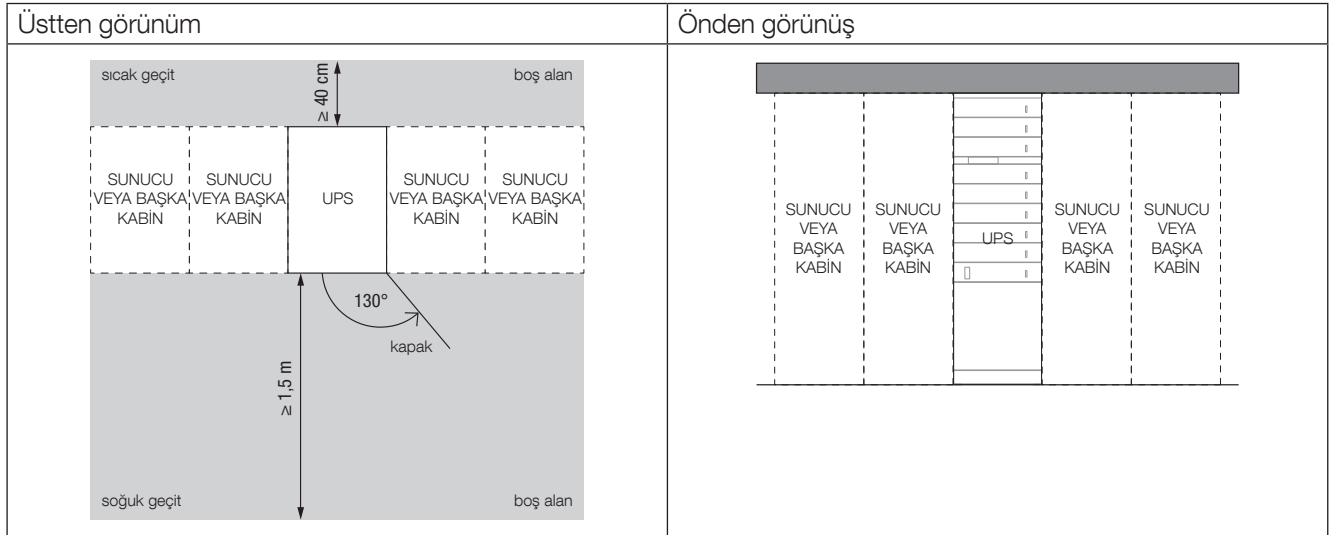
| Üstten görünüm | Önden görünüş |
|---|---|
| sıcak geçit<br>≥ 40 cm<br>boş alan<br>SUNUCU VEYA BAŞKA KABİN<br>SUNUCU VEYA BAŞKA KABİN<br>UPS<br>SUNUCU VEYA BAŞKA KABİN<br>SUNUCU VEYA BAŞKA KABİN<br>130°<br>kapak<br>≥ 1,5 m<br>soğuk geçit<br>boş alan | SUNUCU VEYA BAŞKA KABİN<br>SUNUCU VEYA BAŞKA KABİN<br>UPS<br>SUNUCU VEYA BAŞKA KABİN<br>SUNUCU VEYA BAŞKA KABİN |